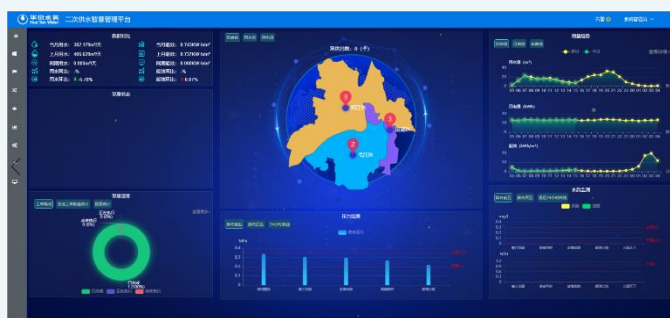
华为水务

二次供水智慧管理平台

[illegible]

当月用水: 387.579m³/天

上月用水: 405.679m³/天

同期用水: 0.069m³/天

同比增长: -%

环比增长: -6.00%

当月能耗: 0.7430kW·h/m³

上月能耗: 0.7370kW·h/m³

同期能耗: 0.0690kW·h/m³

能耗同比: -%

能耗环比: 0.81%

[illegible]

泵房总数: 8 (个)

3

2

3

用量趋势

压力监测

水质监测